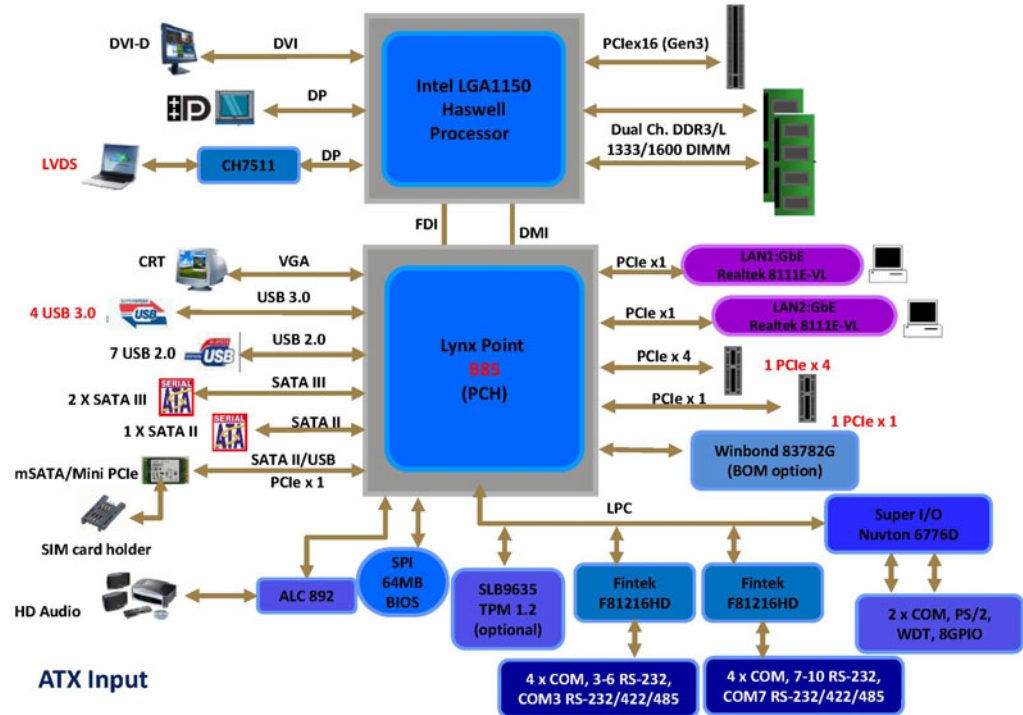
DVI-D

DVI

DP

LVDS

CH7511

DP

Intel LGA1150
Haswell
Processor

PCIex16 (Gen3)

Dual Ch. DDR3/L
1333/1600 DIMM

FDI

DMI

CRT

VGA

4 USB 3.0

USB 3.0

7 USB 2.0

USB 2.0

2 X SATA III

SATA III

1 X SATA II

SATA II

mSATA/Mini PCIe

SATA II/USB
PCIe x 1

SIM card holder

Lynx Point
B85
(PCH)

PCIe x1

LAN1:GbE
Realtek 8111E-VL

PCIe x1

LAN2:GbE
Realtek 8111E-VL

PCIe x 4

1 PCIe x 4

PCIe x 1

1 PCIe x 1

Winbond 83782G
(BOM option)

LPC

Super I/O
Nuvton 6776D

HD Audio

ALC 892

SPI
64MB
BIOS

SLB9635
TPM 1.2
(optional)

Fintek
F81216HD

Fintek
F81216HD

2 x COM, PS/2,
WDT, 8GPIO

ATX Input

4 x COM, 3-6 RS-232,
COM3 RS-232/422/485

4 x COM, 7-10 RS-232,
COM7 RS-232/422/485